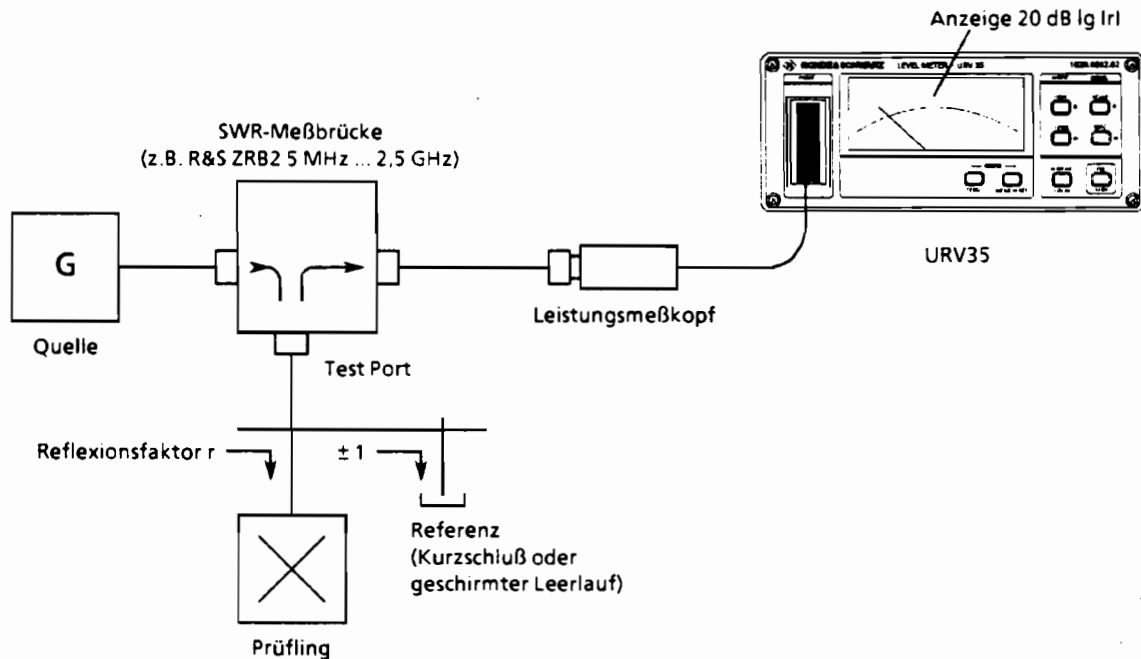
Anzeige 20 dB lg Irl

SWR-Meßbrücke
(z.B. R&S ZRB2 5 MHz ... 2,5 GHz)

G

Quelle

Leistungsmeßkopf

URV35

Test Port

Reflexionsfaktor r

± 1

Referenz
(Kurzschluß oder
geschirmter Leerlauf)

Prüfling